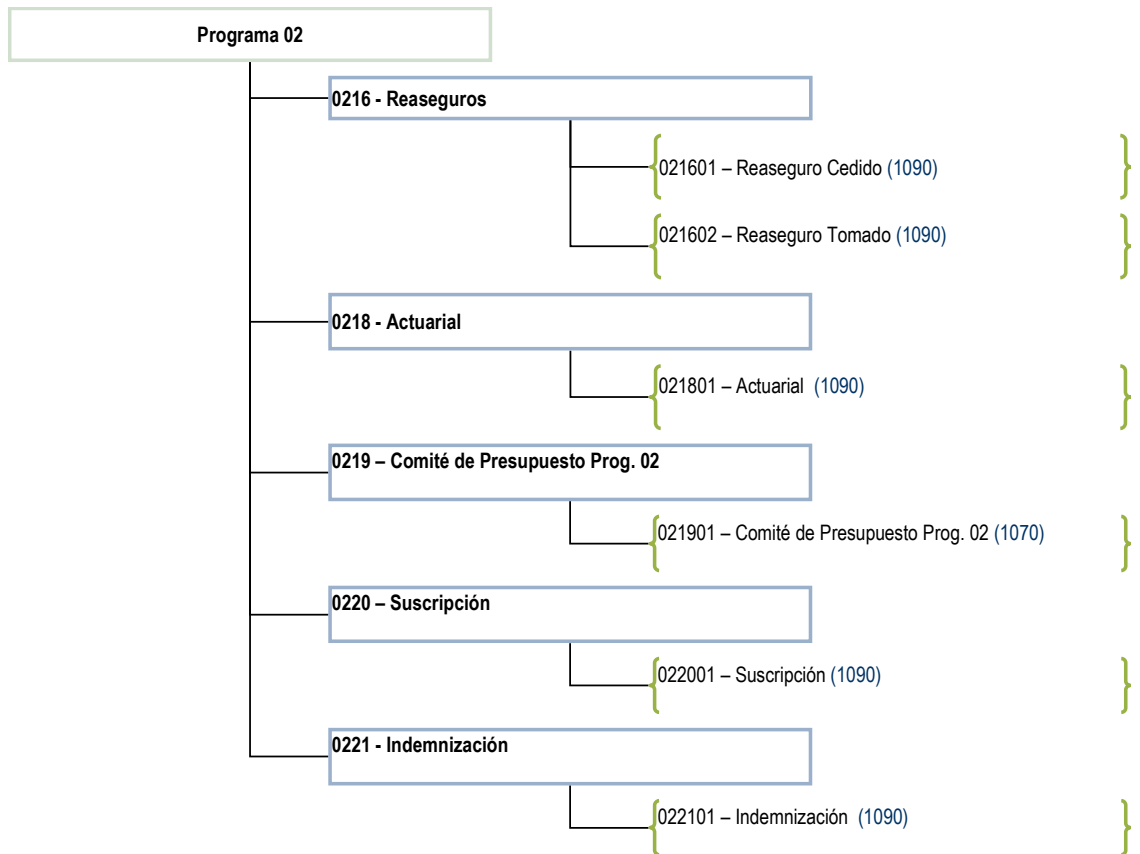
Programa 02

0216 - Reaseguros

021601 – Reaseguro Cedido (1090)

021602 – Reaseguro Tomado (1090)

0218 - Actuarial

021801 – Actuarial (1090)

0219 – Comité de Presupuesto Prog. 02

021901 – Comité de Presupuesto Prog. 02 (1070)

0220 – Suscripción

022001 – Suscripción (1090)

0221 - Indemnización

022101 – Indemnización (1090)